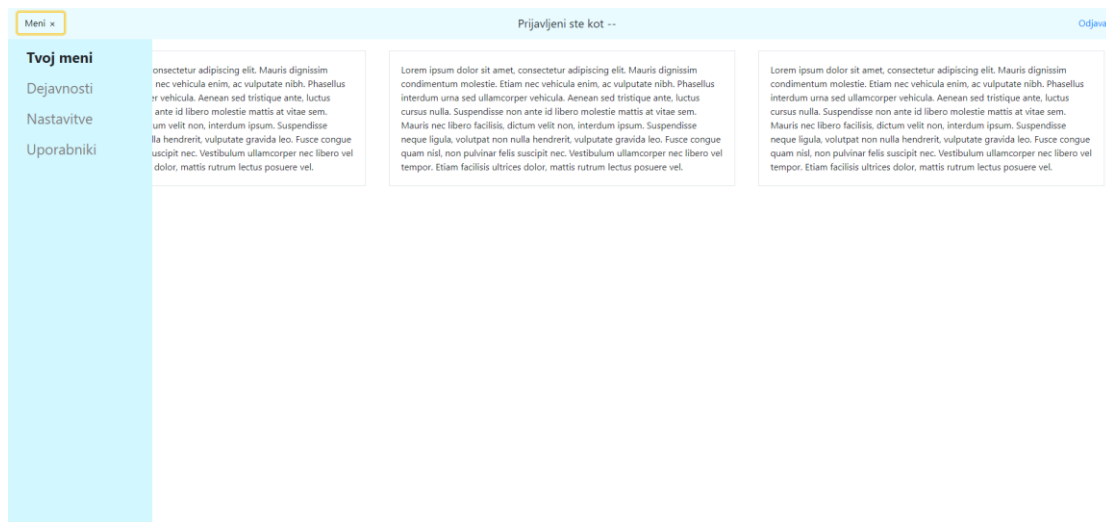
Meni ×

Prijavljeni ste kot --

Odjava

Tvoj meni

Dejavnosti

Nastavitve

Uporabniki

onsectetur adipiscing elit. Mauris dignissim nec vehicula enim, ac vulputate nibh. Phasellus r vehicula. Aenean sed tristique ante, luctus ante id libero molestie mattis at vitae sem. um velit non, interdum ipsum. Suspendisse lla hendrerit, vulputate gravida leo. Fusce congue uscipit nec. Vestibulum ullamcorper nec libero vel dolor, mattis rutrum lectus posuere vel.

Lorem ipsum dolor sit amet, consectetur adipiscing elit. Mauris dignissim condimentum molestie. Etiam nec vehicula enim, ac vulputate nibh. Phasellus interdum urna sed ullamcorper vehicula. Aenean sed tristique ante, luctus cursus nulla. Suspendisse non ante id libero molestie mattis at vitae sem. Mauris nec libero facilisis, dictum velit non, interdum ipsum. Suspendisse neque ligula, volutpat non nulla hendrerit, vulputate gravida leo. Fusce congue quam nisl, non pulvinar felis suscipit nec. Vestibulum ullamcorper nec libero vel tempor. Etiam facilisis ultrices dolor, mattis rutrum lectus posuere vel.

Lorem ipsum dolor sit amet, consectetur adipiscing elit. Mauris dignissim condimentum molestie. Etiam nec vehicula enim, ac vulputate nibh. Phasellus interdum urna sed ullamcorper vehicula. Aenean sed tristique ante, luctus cursus nulla. Suspendisse non ante id libero molestie mattis at vitae sem. Mauris nec libero facilisis, dictum velit non, interdum ipsum. Suspendisse neque ligula, volutpat non nulla hendrerit, vulputate gravida leo. Fusce congue quam nisl, non pulvinar felis suscipit nec. Vestibulum ullamcorper nec libero vel tempor. Etiam facilisis ultrices dolor, mattis rutrum lectus posuere vel.